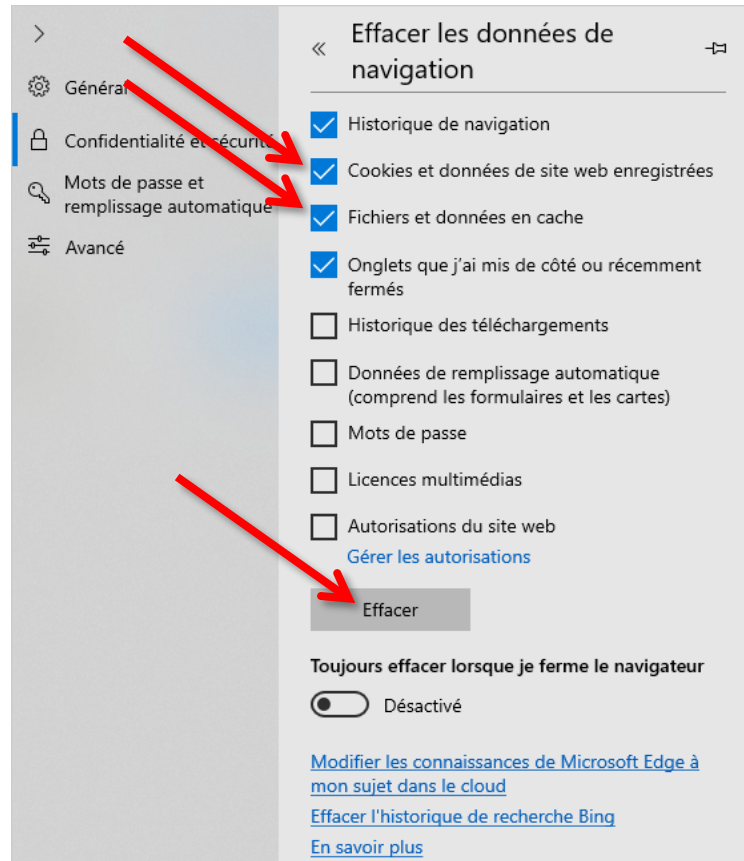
Généra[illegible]

Confidentialité et sécurit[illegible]

Mots de passe et remplissage automatique

Avancé

Effacer les données de navigation

Historique de navigation

Cookies et données de site web enregistrées

Fichiers et données en cache

Onglets que j'ai mis de côté ou récemment fermés

Historique des téléchargements

Données de remplissage automatique (comprend les formulaires et les cartes)

Mots de passe

Licences multimédias

Autorisations du site web

Gérer les autorisations

Effacer

Toujours effacer lorsque je ferme le navigateur

Désactivé

Modifier les connaissances de Microsoft Edge à mon sujet dans le cloud

Effacer l'historique de recherche Bing

En savoir plus